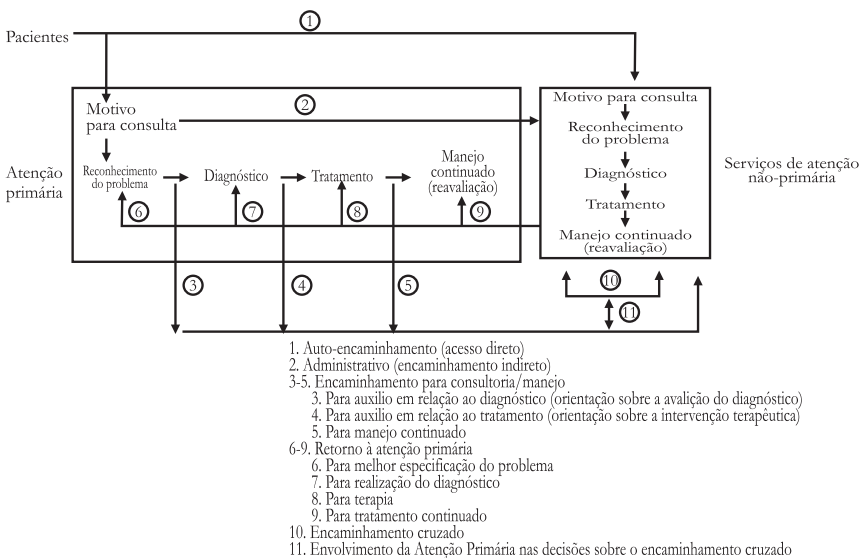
1

Pacientes

Motivo para consulta

2

Atenção primária

Reconhecimento do problema

Diagnóstico

Tratamento

Manejo continuado (reavaliação)

6

7

8

9

Motivo para consulta

Reconhecimento do problema

Diagnóstico

Tratamento

Manejo continuado (reavaliação)

Serviços de atenção não-primária

3

4

5

10

11

1. Auto-encaminhamento (acesso direto)
2. Administrativo (encaminhamento indireto)
3-5. Encaminhamento para consultoria/manejo
3. Para auxilio em relação ao diagnóstico (orientação sobre a avalição do diagnóstico)
4. Para auxilio em relação ao tratamento (orientação sobre a intervenção terapêutica)
5. Para manejo continuado
6-9. Retorno à atenção primária
6. Para melhor especificação do problema
7. Para realização do diagnóstico
8. Para terapia
9. Para tratamento continuado
10. Encaminhamento cruzado
11. Envolvimento da Atenção Primária nas decisões sobre o encaminhamento cruzado